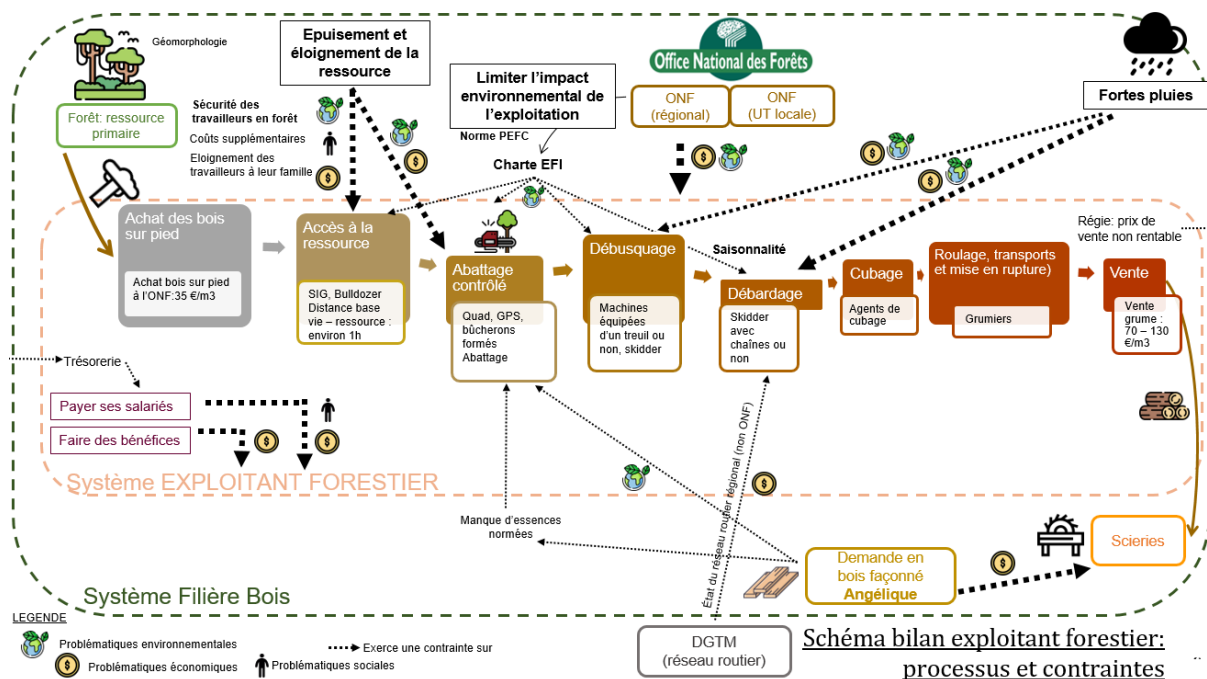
Géomorphologie

Forêt: ressource primaire

Sécurité des travailleurs en forêt

Coûts supplémentaires

Eloignement des travailleurs à leur famille

Epuisement et éloignement de la ressource

Limiter l'impact environnemental de l'exploitation

Norme PEFC

Charte EFI

Office National des Forêts

ONF (régional)

ONF (UT locale)

Fortes pluies

Achat des bois sur pied

Achat bois sur pied à l'ONF:35 €/m3

Accès à la ressource

SIG, Bulldozer Distance base vie – ressource : environ 1h

Abattage contrôlé

Quad, GPS, bûcherons formés Abattage

Débusquage

Machines équipées d'un treuil ou non, skidder

Saisonnalité

Débardage

Skidder avec chaînes ou non

Cubage

Agents de cubage

Roulage, transports et mise en rupture)

Grumiers

Régie: prix de vente non rentable

Vente

Vente grume : 70 – 130 €/m3

Trésorerie

Payer ses salariés

Faire des bénéfices

Système EXPLOITANT FORESTIER

Manque d'essences normées

État du réseau routier régional (non ONF)

Demande en bois façonné Angélique

Scieries

Système Filière Bois

LEGENDE

Problématiques environnementales

Problématiques économiques

Problématiques sociales

Exerce une contrainte sur

DGTM (réseau routier)

Schéma bilan exploitant forestier: processus et contraintes